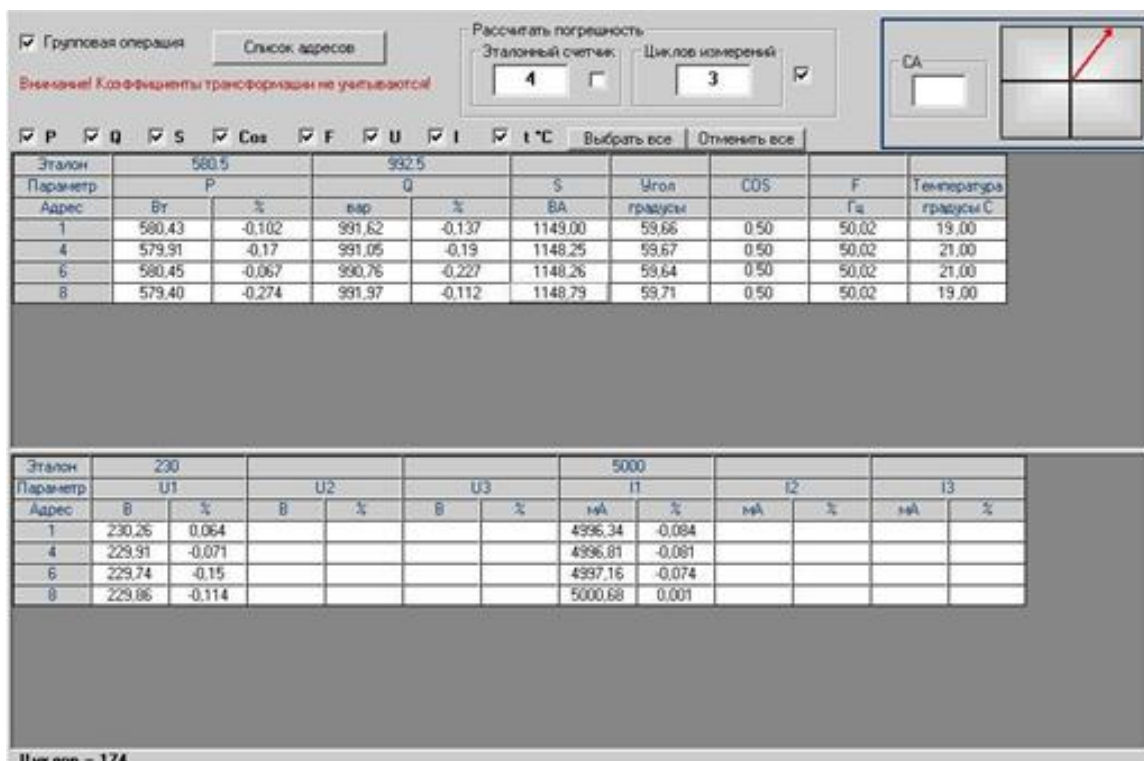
Групповая операция

Список адресов

Внимание! Коэффициенты трансформации не учитываются!

Рассчитать погрешность

Эталонный счетчик

4

Циклов измерений

3

CA

P Q S Cos F U I t °C

Выбрать все

Отменить все

| Эталон | 580.5 | | 932.5 | | | | | | |
|---|---|---|---|---|---|---|---|---|---|
| Параметр | P | | Q | | S | Угол | COS | F | Температура |
| Адрес | Вт | % | вар | % | ВА | градусы | | Гц | градусы С |
| 1 | 580,43 | -0,102 | 991,62 | -0,137 | 1149,00 | 59,66 | 0.50 | 50,02 | 19,00 |
| 4 | 579,91 | -0,17 | 991,05 | -0,19 | 1148,25 | 59,67 | 0.50 | 50,02 | 21,00 |
| 6 | 580,45 | -0,067 | 990,76 | -0,227 | 1148,26 | 59,64 | 0.50 | 50,02 | 21,00 |
| 8 | 579,40 | -0,274 | 991,97 | -0,112 | 1148,79 | 59,71 | 0.50 | 50,02 | 19,00 |

| Эталон | 230 | | | | | | 5000 | | | | | |
|---|---|---|---|---|---|---|---|---|---|---|---|---|
| Параметр | U1 | | U2 | | U3 | | I1 | | I2 | | I3 | |
| Адрес | В | % | В | % | В | % | мА | % | мА | % | мА | % |
| 1 | 230,26 | 0,064 | | | | | 4996,34 | -0,084 | | | | |
| 4 | 229,91 | -0,071 | | | | | 4996,81 | -0,081 | | | | |
| 6 | 229,74 | -0,15 | | | | | 4997,16 | -0,074 | | | | |
| 8 | 229,86 | -0,114 | | | | | 5000,68 | 0,001 | | | | |

Циклов = 174